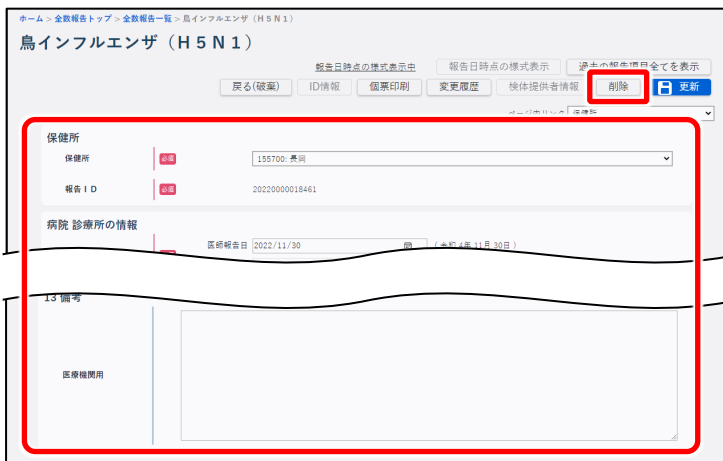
ホーム > 全数報告トップ > 全数報告一覧 > 鳥インフルエンザ（H５N１）

鳥インフルエンザ（H５N１）

報告日時点の様式表示中　報告日時点の様式表示　過去の報告項目全てを表示

戻る(破棄)　ID情報　個票印刷　変更履歴　検体提供者情報　削除　更新

オーダリング　保健所

保健所

保健所　必須　155700: 長岡

報告ＩＤ　必須　20220000018461

病院 診療所の情報

医師報告日 2022/11/30　（令和 4年 11月 30日）

13 備考

医療機関用